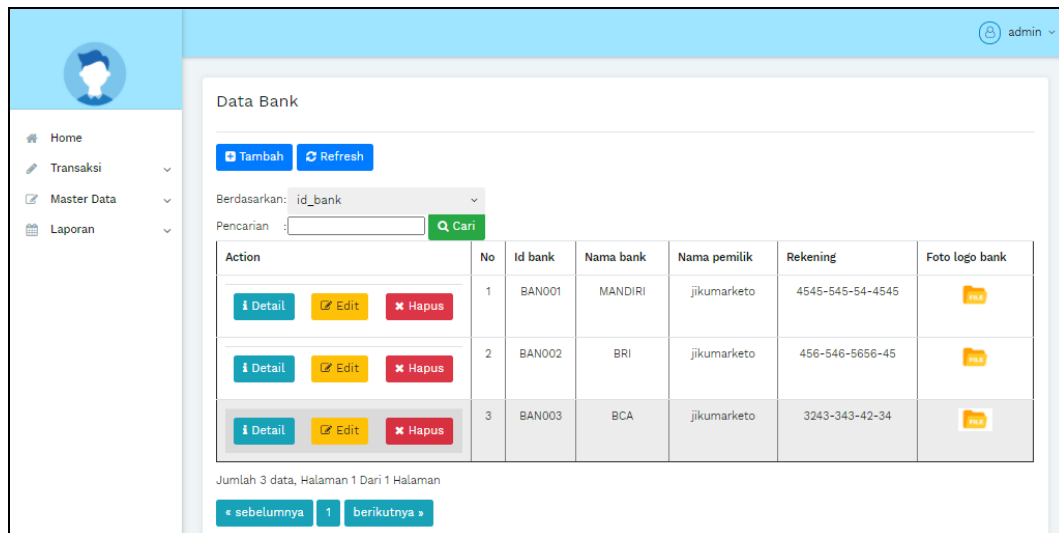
admin

Home
Transaksi
Master Data
Laporan

Data Bank

Tambah Refresh

Berdasarkan: id_bank
Pencarian : Cari

| Action | No | Id bank | Nama bank | Nama pemilik | Rekening | Foto logo bank |
|---|---|---|---|---|---|---|
| Detail Edit Hapus | 1 | BAN001 | MANDIRI | jikumarketo | 4545-545-54-4545 | FILE |
| Detail Edit Hapus | 2 | BAN002 | BRI | jikumarketo | 456-546-5656-45 | FILE |
| Detail Edit Hapus | 3 | BAN003 | BCA | jikumarketo | 3243-343-42-34 | FILE |

Jumlah 3 data, Halaman 1 Dari 1 Halaman

« sebelumnya 1 berikutnya »